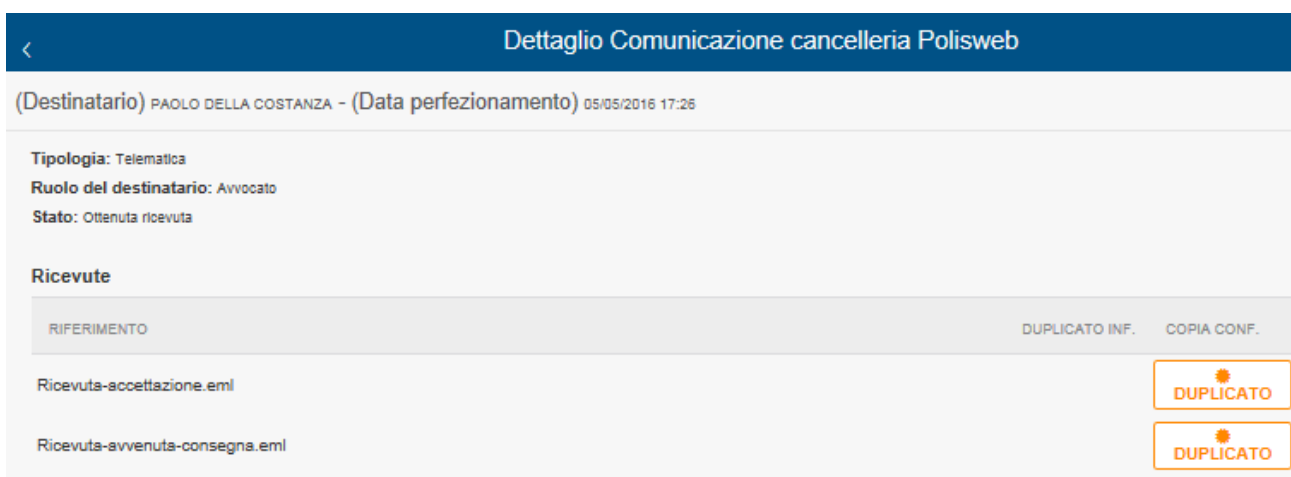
<

Dettaglio Comunicazione cancelleria Polisweb

(Destinatario) PAOLO DELLA COSTANZA - (Data perfezionamento) 05/05/2016 17:26

**Tipologia:** Telematica
**Ruolo del destinatario:** Avvocato
**Stato:** Ottenuta ricevuta

**Ricevute**

| RIFERIMENTO | DUPLICATO INF. | COPIA CONF. |
|---|---|---|
| Ricevuta-accettazione.eml | | DUPLICATO |
| Ricevuta-avvenuta-consegna.eml | | DUPLICATO |